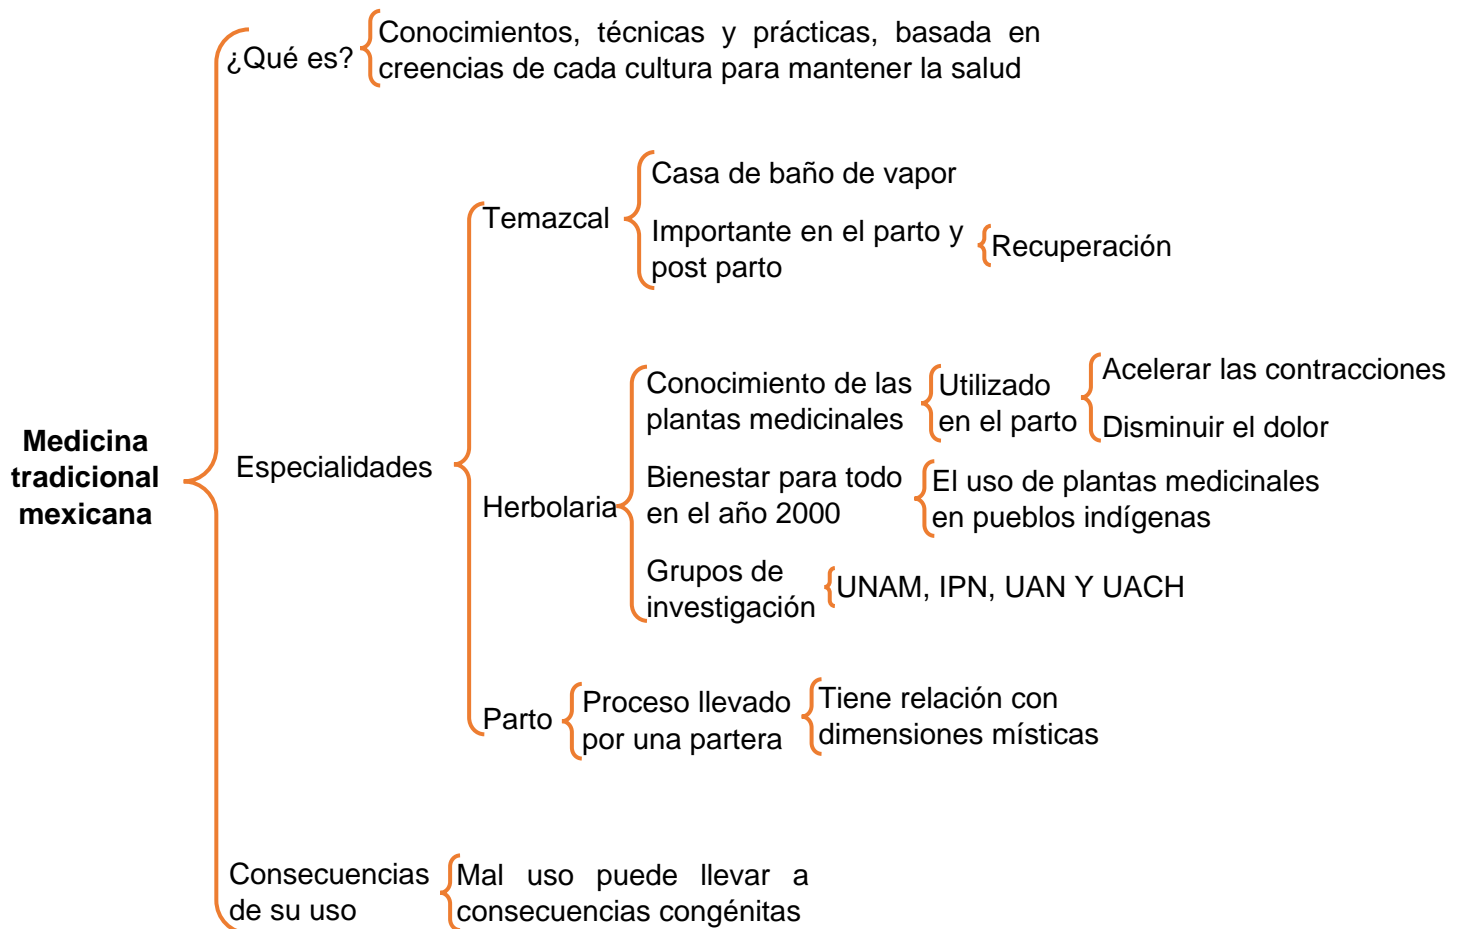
Medicina tradicional mexicana

¿Qué es?

Conocimientos, técnicas y prácticas, basada en creencias de cada cultura para mantener la salud

Especialidades

Temazcal

Casa de baño de vapor

Importante en el parto y post parto

Recuperación

Herbolaria

Conocimiento de las plantas medicinales

Utilizado en el parto

Acelerar las contracciones

Disminuir el dolor

Bienestar para todo en el año 2000

El uso de plantas medicinales en pueblos indígenas

Grupos de investigación

UNAM, IPN, UAN Y UACH

Parto

Proceso llevado por una partera

Tiene relación con dimensiones místicas

Consecuencias de su uso

Mal uso puede llevar a consecuencias congénitas